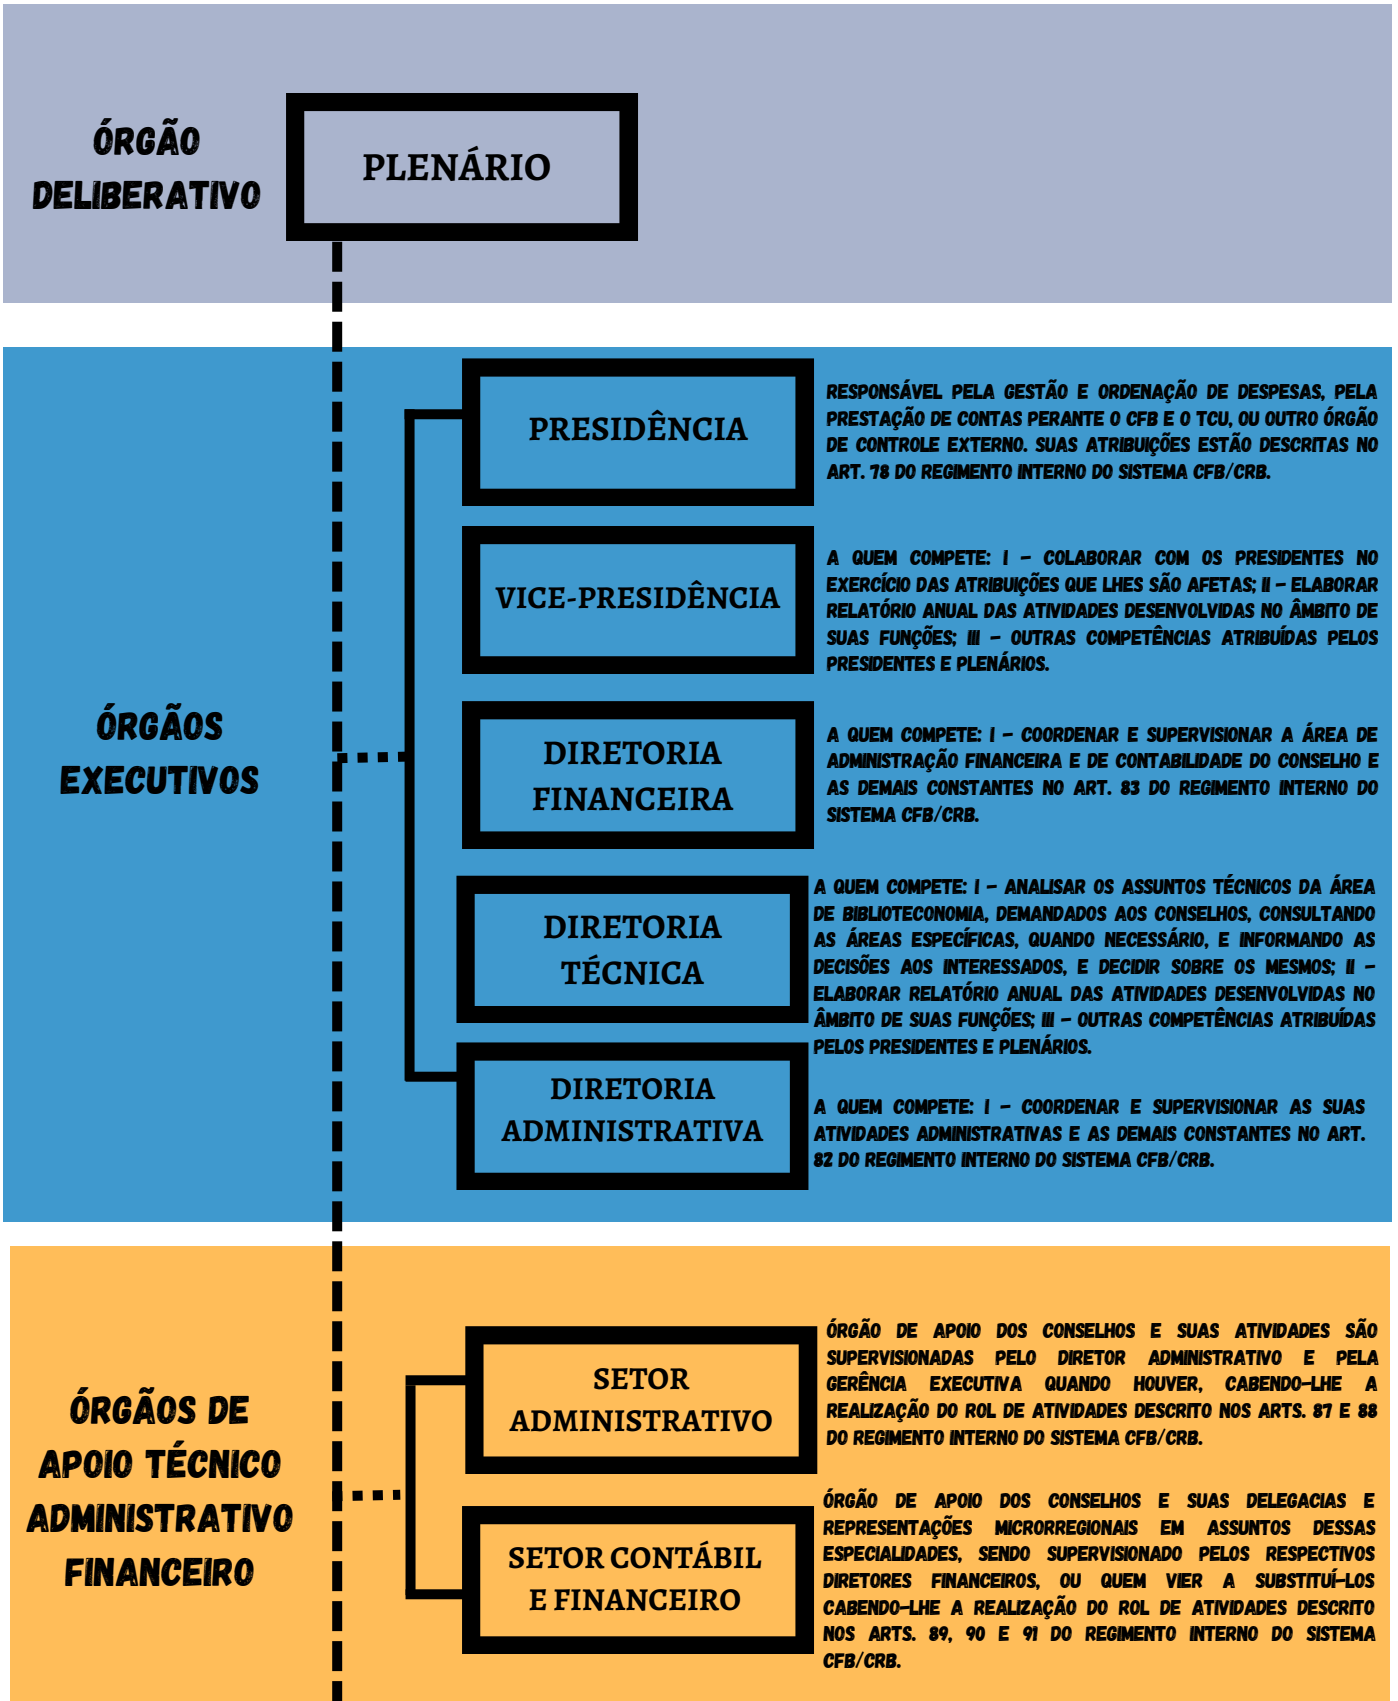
ÓRGÃO DELIBERATIVO

PLENÁRIO

ÓRGÃOS EXECUTIVOS

PRESIDÊNCIA

RESPONSÁVEL PELA GESTÃO E ORDENAÇÃO DE DESPESAS, PELA PRESTAÇÃO DE CONTAS PERANTE O CFB E O TCU, OU OUTRO ÓRGÃO DE CONTROLE EXTERNO. SUAS ATRIBUIÇÕES ESTÃO DESCRITAS NO ART. 78 DO REGIMENTO INTERNO DO SISTEMA CFB/CRB.

VICE-PRESIDÊNCIA

A QUEM COMPETE: I – COLABORAR COM OS PRESIDENTES NO EXERCÍCIO DAS ATRIBUIÇÕES QUE LHES SÃO AFETAS; II – ELABORAR RELATÓRIO ANUAL DAS ATIVIDADES DESENVOLVIDAS NO ÂMBITO DE SUAS FUNÇÕES; III – OUTRAS COMPETÊNCIAS ATRIBUÍDAS PELOS PRESIDENTES E PLENÁRIOS.

DIRETORIA FINANCEIRA

A QUEM COMPETE: I – COORDENAR E SUPERVISIONAR A ÁREA DE ADMINISTRAÇÃO FINANCEIRA E DE CONTABILIDADE DO CONSELHO E AS DEMAIS CONSTANTES NO ART. 83 DO REGIMENTO INTERNO DO SISTEMA CFB/CRB.

DIRETORIA TÉCNICA

A QUEM COMPETE: I – ANALISAR OS ASSUNTOS TÉCNICOS DA ÁREA DE BIBLIOTECONOMIA, DEMANDADOS AOS CONSELHOS, CONSULTANDO AS ÁREAS ESPECÍFICAS, QUANDO NECESSÁRIO, E INFORMANDO AS DECISÕES AOS INTERESSADOS, E DECIDIR SOBRE OS MESMOS; II – ELABORAR RELATÓRIO ANUAL DAS ATIVIDADES DESENVOLVIDAS NO ÂMBITO DE SUAS FUNÇÕES; III – OUTRAS COMPETÊNCIAS ATRIBUÍDAS PELOS PRESIDENTES E PLENÁRIOS.

DIRETORIA ADMINISTRATIVA

A QUEM COMPETE: I – COORDENAR E SUPERVISIONAR AS SUAS ATIVIDADES ADMINISTRATIVAS E AS DEMAIS CONSTANTES NO ART. 82 DO REGIMENTO INTERNO DO SISTEMA CFB/CRB.

ÓRGÃOS DE APOIO TÉCNICO ADMINISTRATIVO FINANCEIRO

SETOR ADMINISTRATIVO

ÓRGÃO DE APOIO DOS CONSELHOS E SUAS ATIVIDADES SÃO SUPERVISIONADAS PELO DIRETOR ADMINISTRATIVO E PELA GERÊNCIA EXECUTIVA QUANDO HOUVER, CABENDO-LHE A REALIZAÇÃO DO ROL DE ATIVIDADES DESCRITO NOS ARTS. 87 E 88 DO REGIMENTO INTERNO DO SISTEMA CFB/CRB.

SETOR CONTÁBIL E FINANCEIRO

ÓRGÃO DE APOIO DOS CONSELHOS E SUAS DELEGACIAS E REPRESENTAÇÕES MICRORREGIONAIS EM ASSUNTOS DESSAS ESPECIALIDADES, SENDO SUPERVISIONADO PELOS RESPECTIVOS DIRETORES FINANCEIROS, OU QUEM VIER A SUBSTITUÍ-LOS CABENDO-LHE A REALIZAÇÃO DO ROL DE ATIVIDADES DESCRITO NOS ARTS. 89, 90 E 91 DO REGIMENTO INTERNO DO SISTEMA CFB/CRB.